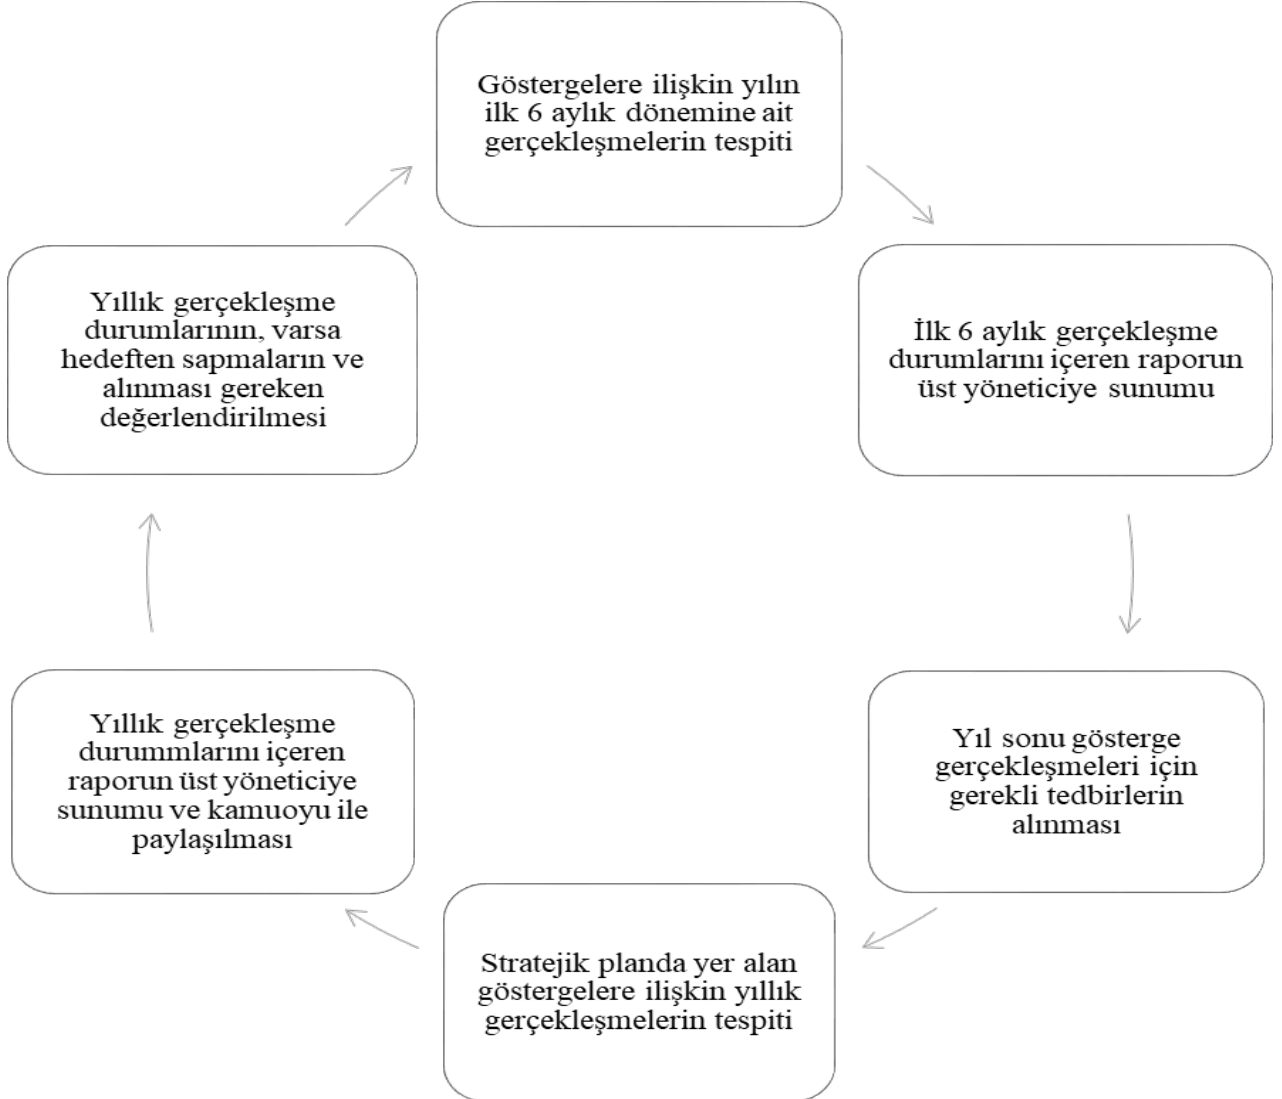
Göstergelere ilişkin yılın ilk 6 aylık dönemine ait gerçekleşmelerin tespiti

İlk 6 aylık gerçekleşme durumlarını içeren raporun üst yöneticiye sunumu

Yıl sonu gösterge gerçekleşmeleri için gerekli tedbirlerin alınması

Stratejik planda yer alan göstergelere ilişkin yıllık gerçekleşmelerin tespiti

Yıllık gerçekleşme durummlarını içeren raporun üst yöneticiye sunumu ve kamuoyu ile paylaşılması

Yıllık gerçekleşme durumlarının, varsa hedeften sapmaların ve alınması gereken değerlendirilmesi